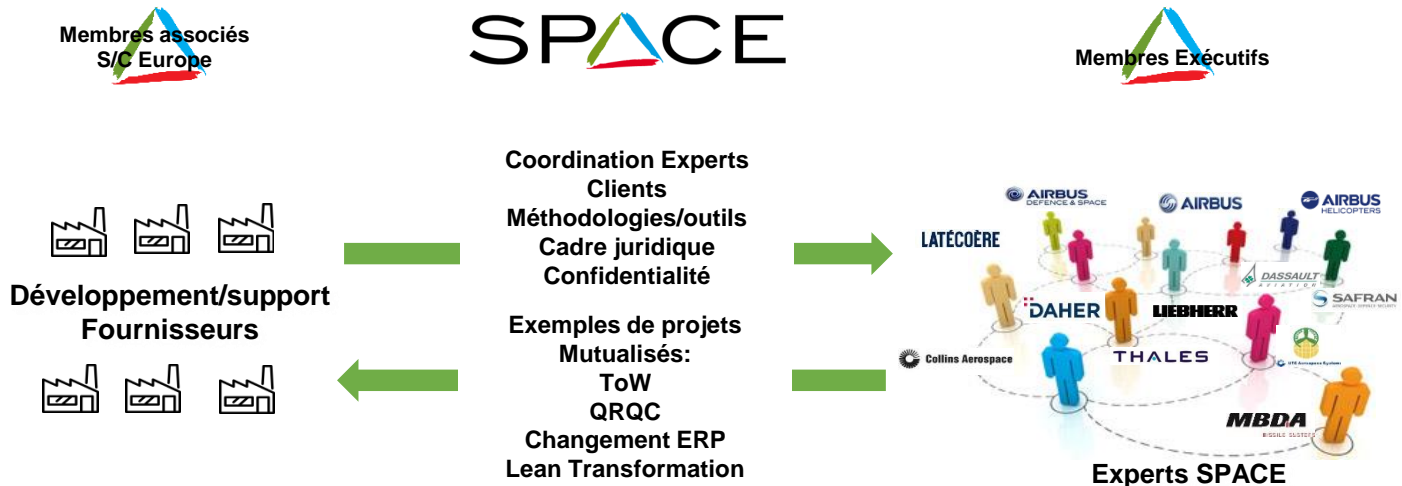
Membres associés
S/C Europe

SPACE

Membres Exécutifs

Développement/support
Fournisseurs

Coordination Experts
Clients
Méthodologies/outils
Cadre juridique
Confidentialité

Exemples de projets
Mutualisés:
ToW
QRQC
Changement ERP
Lean Transformation

AIRBUS
DEFENCE & SPACE
AIRBUS
AIRBUS
HELICOPTERS
LATÉCOÈRE
DASSAULT
AVIATION
SAFRAN
DAHER
LIEBHERR
Collins Aerospace
THALES
MBDA
MISSILE SYSTEMS

Experts SPACE